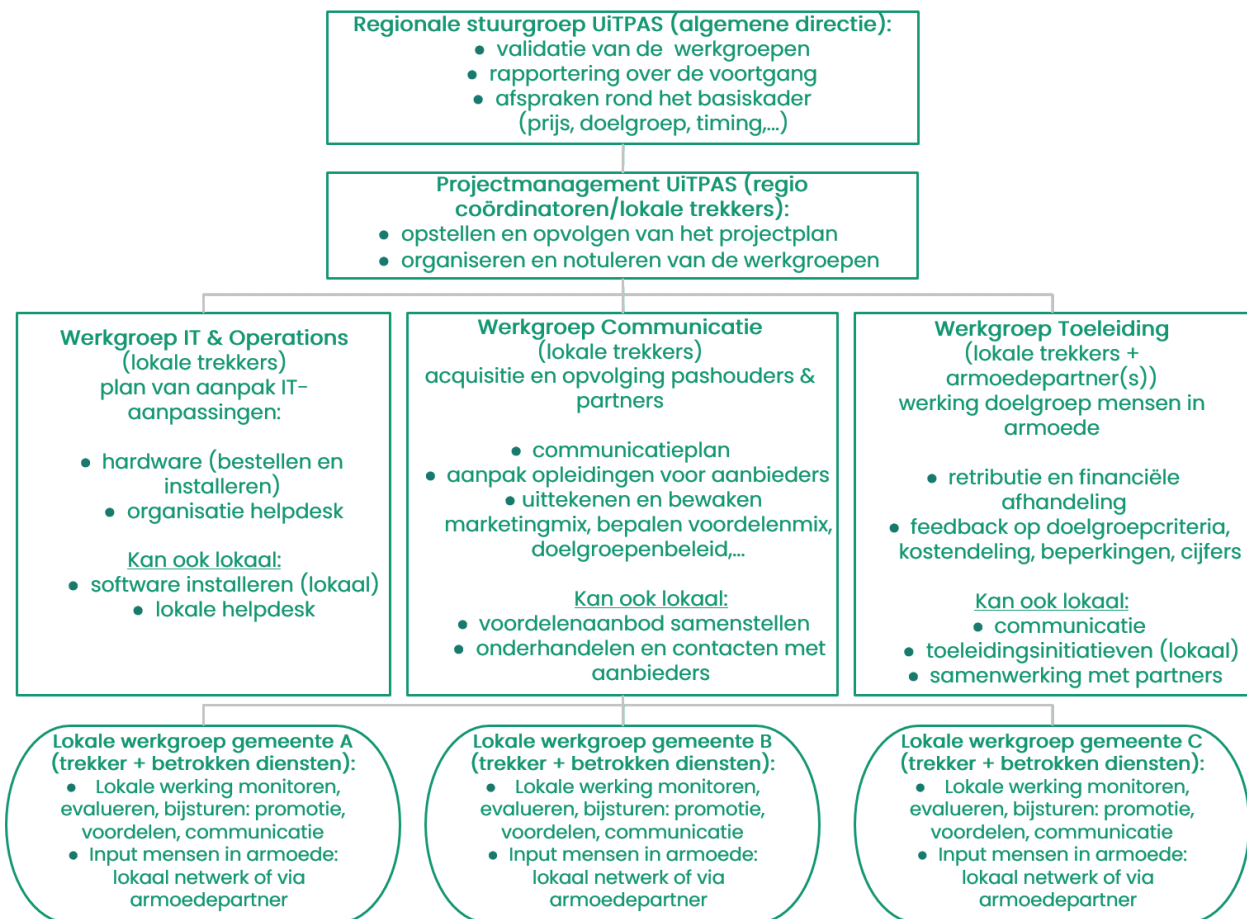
**Regionale stuurgroep UiTPAS (algemene directie):**
- validatie van de werkgroepen
- rapportering over de voortgang
- afspraken rond het basiskader (prijs, doelgroep, timing,...)

**Projectmanagement UiTPAS (regio coördinatoren/lokale trekkers):**
- opstellen en opvolgen van het projectplan
- organiseren en notuleren van de werkgroepen

**Werkgroep IT & Operations**
(lokale trekkers)
plan van aanpak IT-aanpassingen:

- hardware (bestellen en installeren)
- organisatie helpdesk

Kan ook lokaal:
- software installeren (lokaal)
- lokale helpdesk

**Werkgroep Communicatie**
(lokale trekkers)
acquisitie en opvolging pashouders & partners

- communicatieplan
- aanpak opleidingen voor aanbieders
- uittekenen en bewaken marketingmix, bepalen voordelenmix, doelgroepenbeleid,...

Kan ook lokaal:
- voordelenaanbod samenstellen
- onderhandelen en contacten met aanbieders

**Werkgroep Toeleiding**
(lokale trekkers + armoedepartner(s))
werking doelgroep mensen in armoede

- retributie en financiële afhandeling
- feedback op doelgroepcriteria, kostendeling, beperkingen, cijfers

Kan ook lokaal:
- communicatie
- toeleidingsinitiatieven (lokaal)
- samenwerking met partners

**Lokale werkgroep gemeente A (trekker + betrokken diensten):**
- Lokale werking monitoren, evalueren, bijsturen: promotie, voordelen, communicatie
- Input mensen in armoede: lokaal netwerk of via armoedepartner

**Lokale werkgroep gemeente B (trekker + betrokken diensten):**
- Lokale werking monitoren, evalueren, bijsturen: promotie, voordelen, communicatie
- Input mensen in armoede: lokaal netwerk of via armoedepartner

**Lokale werkgroep gemeente C (trekker + betrokken diensten):**
- Lokale werking monitoren, evalueren, bijsturen: promotie, voordelen, communicatie
- Input mensen in armoede: lokaal netwerk of via armoedepartner